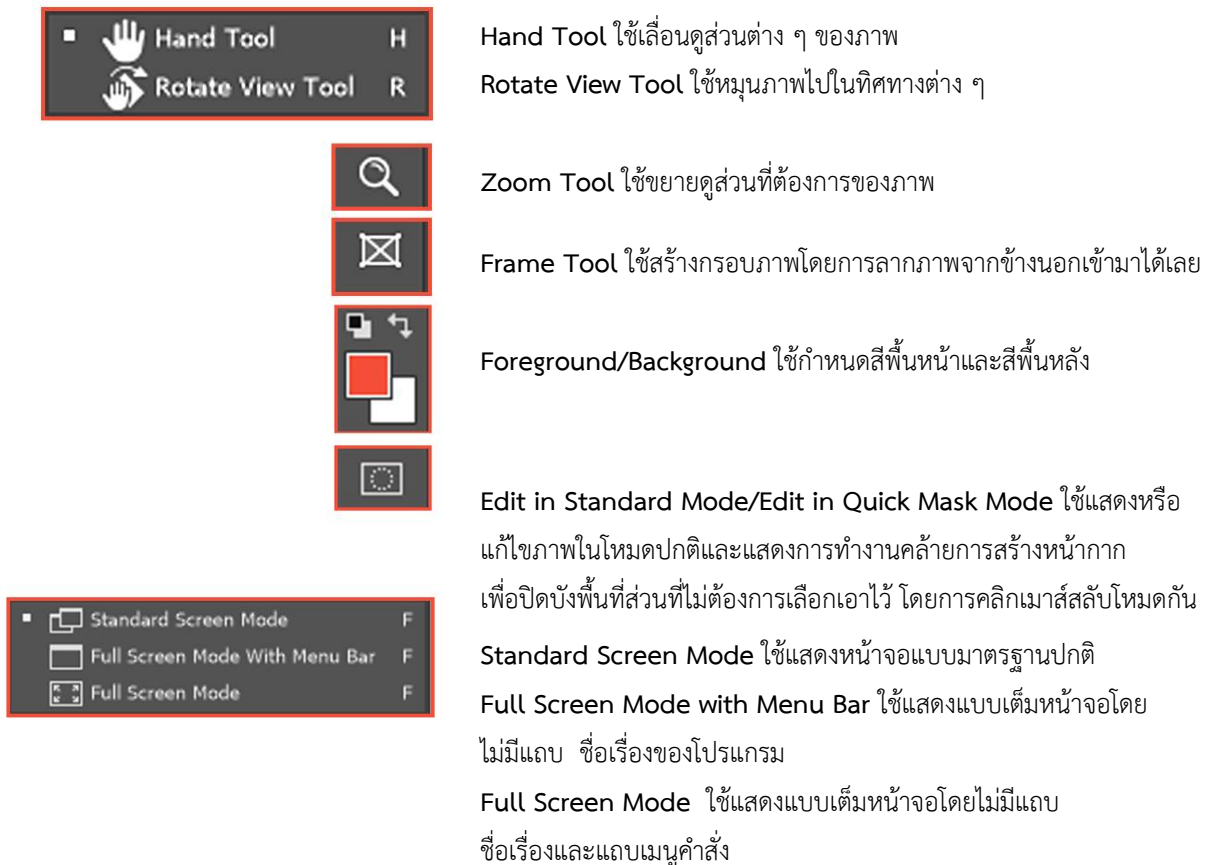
Hand Tool H
Rotate View Tool R

Hand Tool ใช้เลื่อนดูส่วนต่าง ๆ ของภาพ
Rotate View Tool ใช้หมุนภาพไปในทิศทางต่าง ๆ

Zoom Tool ใช้ขยายดูส่วนที่ต้องการของภาพ

Frame Tool ใช้สร้างกรอบภาพโดยการลากภาพจากข้างนอกเข้ามาได้เลย

Foreground/Background ใช้กำหนดสีพื้นหน้าและสีพื้นหลัง

Edit in Standard Mode/Edit in Quick Mask Mode ใช้แสดงหรือแก้ไขภาพในโหมดปกติและแสดงการทำงานคล้ายการสร้างหน้ากากเพื่อปิดบังพื้นที่ส่วนที่ไม่ต้องการเลือกเอาไว้ โดยการคลิกเมาส์สลับโหมดกัน

Standard Screen Mode F
Full Screen Mode With Menu Bar F
Full Screen Mode F

Standard Screen Mode ใช้แสดงหน้าจอแบบมาตรฐานปกติ
Full Screen Mode with Menu Bar ใช้แสดงแบบเต็มหน้าจอโดยไม่มีแถบ ชื่อเรื่องของโปรแกรม
Full Screen Mode ใช้แสดงแบบเต็มหน้าจอโดยไม่มีแถบชื่อเรื่องและแถบเมนูคำสั่ง